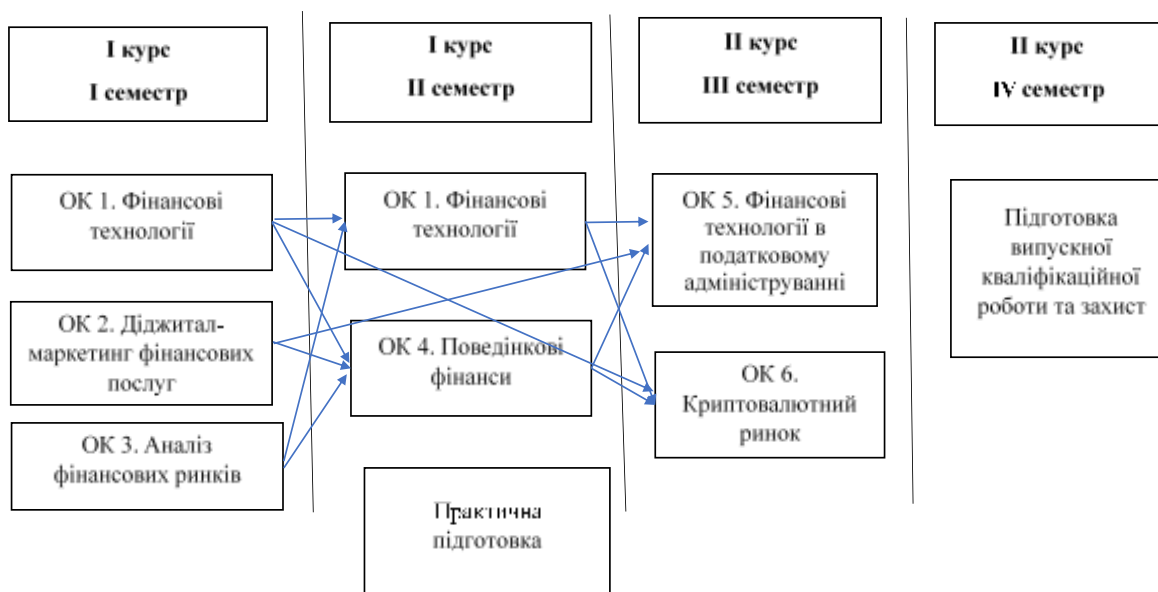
I курс
I семестр

I курс
II семестр

II курс
III семестр

II курс
IV семестр

ОК 1. Фінансові технології

ОК 2. Діджитал-маркетинг фінансових послуг

ОК 3. Аналіз фінансових ринків

ОК 1. Фінансові технології

ОК 4. Поведінкові фінанси

Практична підготовка

ОК 5. Фінансові технології в податковому адмініструванні

ОК 6. Криптовалютний ринок

Підготовка випускної кваліфікаційної роботи та захист